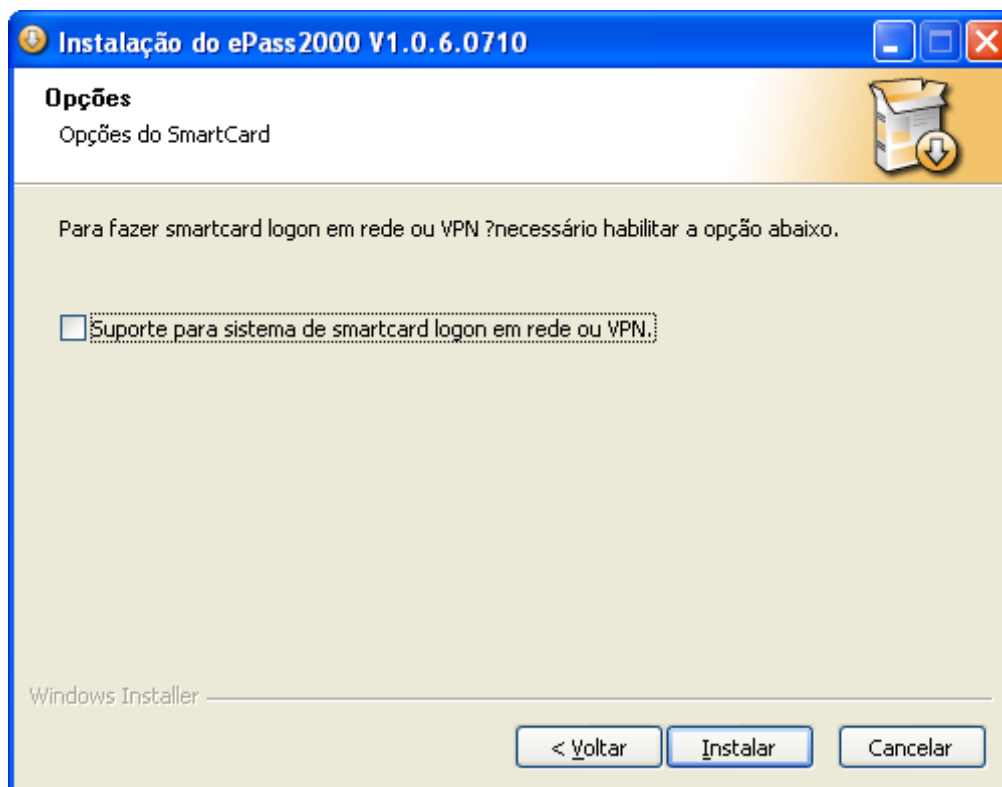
Instalação do ePass2000 V1.0.6.0710

Opções

Opções do SmartCard

Para fazer smartcard logon em rede ou VPN ?necessário habilitar a opção abaixo.

Suporte para sistema de smartcard logon em rede ou VPN.

Windows Installer

< Voltar

Instalar

Cancelar